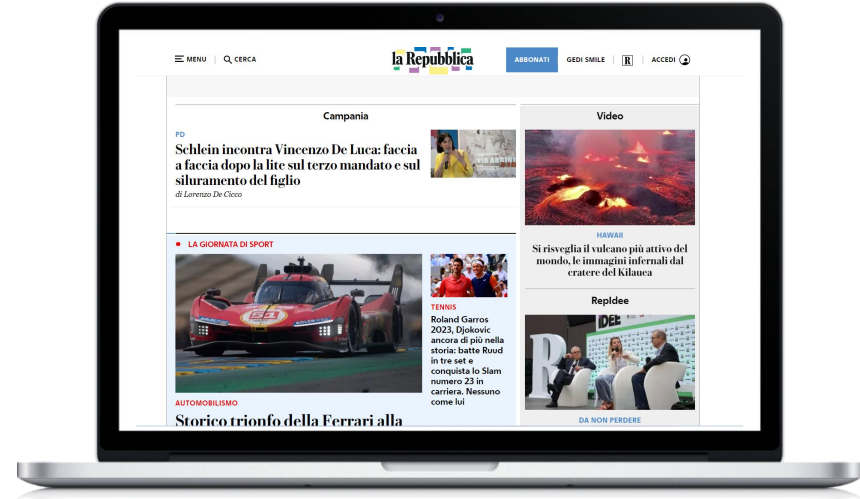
MENU | CERCA

la Repubblica

ABBONATI GEDI SMILE R | ACCEDI

Campania

PD

Schlein incontra Vincenzo De Luca: faccia a faccia dopo la lite sul terzo mandato e sul siluramento del figlio

di Lorenzo De Cicco

Video

HAWAII

Si risveglia il vulcano più attivo del mondo, le immagini infernali dal cratere del Kilauea

LA GIORNATA DI SPORT

TENNIS

Roland Garros 2023, Djokovic ancora di più nella storia: batte Ruud in tre set e conquista lo Slam numero 23 in carriera. Nessuno come lui

AUTOMOBILISMO

Storico trionfo della Ferrari alla

RepIdee

DA NON PERDERE